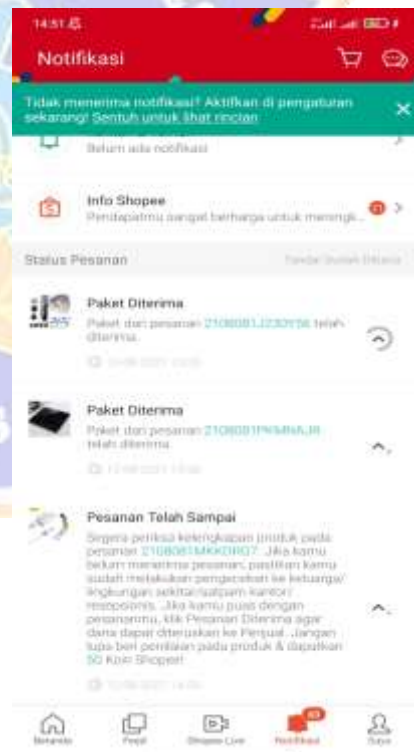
14:51

Notifikasi

Tidak menerima notifikasi? Aktifkan di pengaturan sekarang! Sentuh untuk lihat rincian

Belum ada notifikasi

Info Shopee
Pendapatmu sangat berharga untuk meningk...

Status Pesanan
Tandai Sudah Dibaca

Paket Diterima
Paket dari pesanan 210808IJ230Y56 telah diterima.

Paket Diterima
Paket dari pesanan 210808IPKMNAJR telah diterima.

Pesanan Telah Sampai
Segera periksa kelengkapan produk pada pesanan 210808IMKKDRG7. Jika kamu belum menerima pesanan, pastikan kamu sudah melakukan pengecekan ke keluarga/ lingkungan sekitar/satpam kantor/ resepsionis. Jika kamu puas dengan pesananmu, klik Pesanan Diterima agar dana dapat diteruskan ke Penjual. Jangan lupa beri penilaian pada produk & dapatkan 50 Koin Shopee!

Beranda
Feed
Shopee Live
Notifikasi
Saya